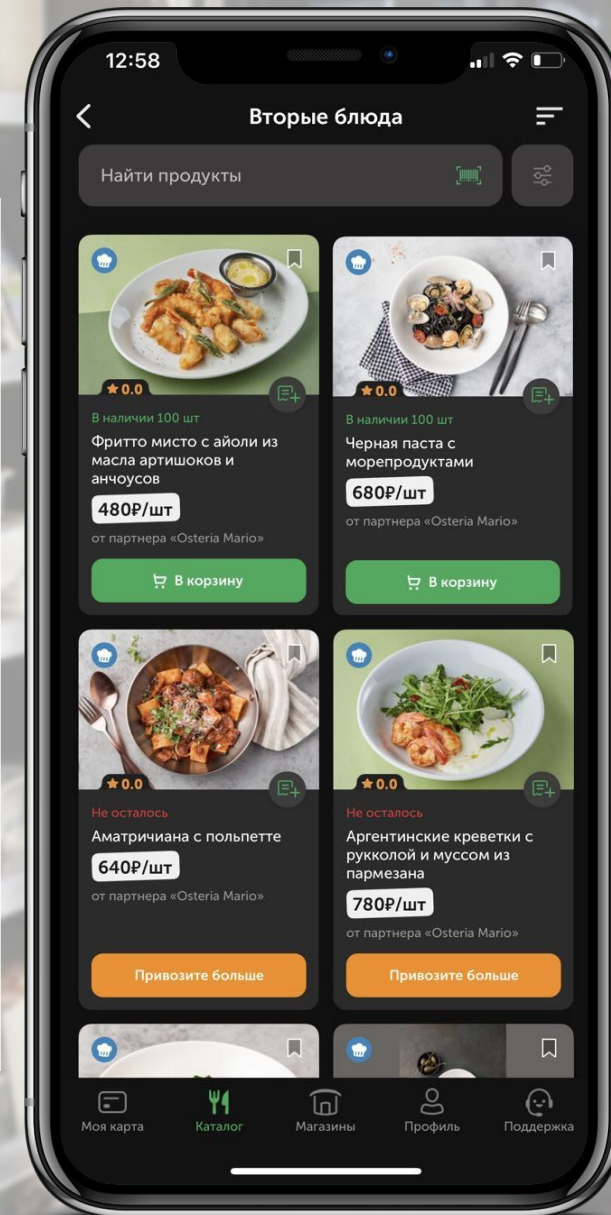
12:58

Вторые блюда

Найти продукты

0.0
В наличии 100 шт
Фритто мисто с айоли из масла артишоков и анчоусов
480₽/шт
от партнера «Osteria Mario»
В корзину

0.0
В наличии 100 шт
Черная паста с морепродуктами
680₽/шт
от партнера «Osteria Mario»
В корзину

0.0
Не осталось
Аматричиана с польпетте
640₽/шт
от партнера «Osteria Mario»
Привозите больше

0.0
Не осталось
Аргентинские креветки с рукколой и муссом из пармезана
780₽/шт
от партнера «Osteria Mario»
Привозите больше

Моя карта
Каталог
Магазины
Профиль
Поддержка